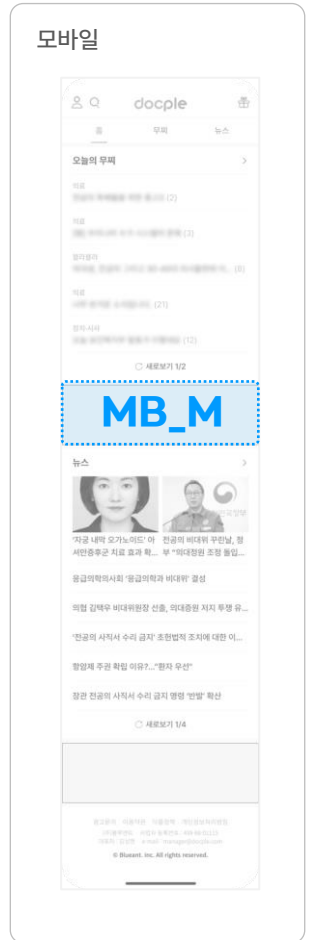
모바일

docple

홈 무찌 뉴스

오늘의 무찌 >

의료
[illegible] (2)

의료
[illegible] (3)

얼리생각
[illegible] (8)

의료
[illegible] (21)

정치·사회
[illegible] (12)

새로보기 1/2

MB_M

뉴스 >

'자궁 내막 오가노이드' 아셔만증후군 치료 효과 확...

전공의 비대위 꾸린날, 정부 "의대정원 조정 돌입...

응급의학의사회 '응급의학과 비대위' 결성

의협 김택우 비대위원장 선출, 의대증원 저지 투쟁 유...

'전공의 사직서 수리 금지' 초헌법적 조치에 대한 이...

향임제 주관 확립 이유?..."환자 우선"

장관 전공의 사직서 수리 금지 명령 '반발' 확산

새로보기 1/4

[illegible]

© Bluaant. Inc. All rights reserved.